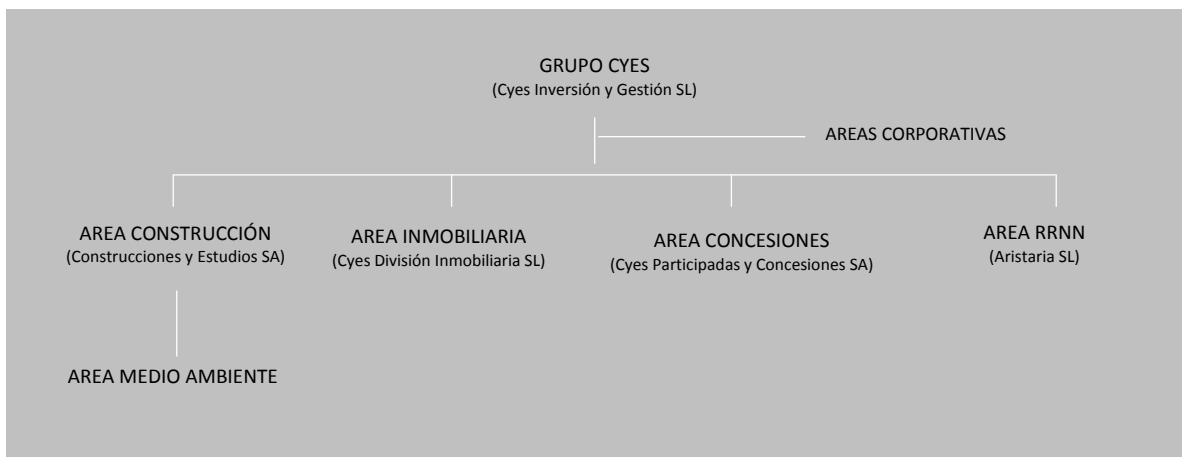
GRUPO CYES
(Cyes Inversión y Gestión SL)

AREAS CORPORATIVAS

AREA CONSTRUCCIÓN
(Construcciones y Estudios SA)

AREA INMOBILIARIA
(Cyes División Inmobiliaria SL)

AREA CONCESIONES
(Cyes Participadas y Concesiones SA)

AREA RRNN
(Aristaria SL)

AREA MEDIO AMBIENTE